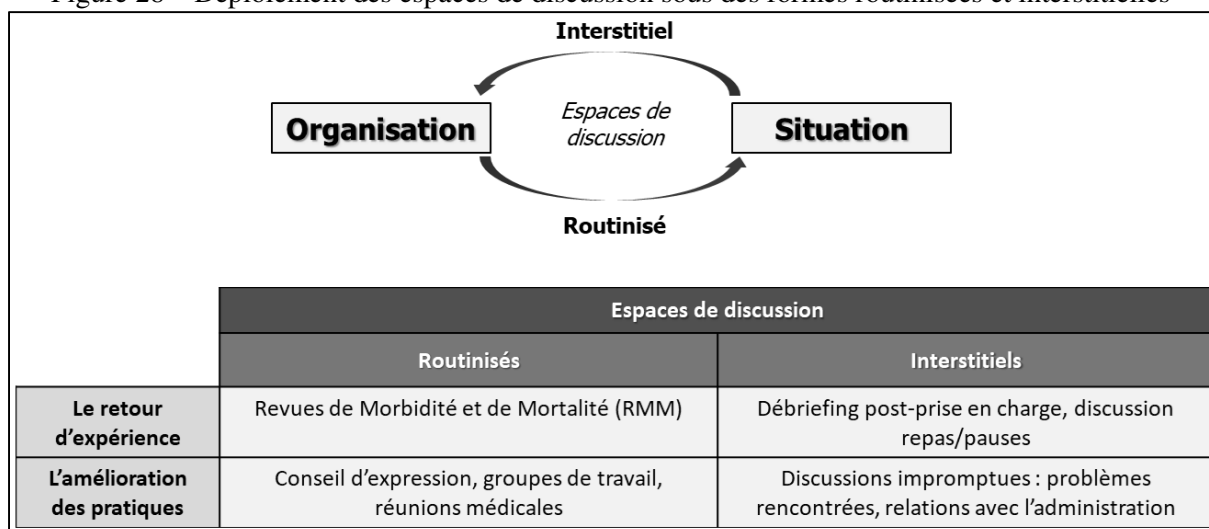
Figure 26 – Déploiement des espaces de discussion sous des formes routinisées et interstitielles

Interstitiel

Organisation

Espaces de discussion

Situation

Routinisé

| | Espaces de discussion | |
|---|---|---|
| | Routinisés | Interstitiels |
| Le retour d'expérience | Revues de Morbidité et de Mortalité (RMM) | Débriefing post-prise en charge, discussion repas/pauses |
| L'amélioration des pratiques | Conseil d'expression, groupes de travail, réunions médicales | Discussions impromptues : problèmes rencontrées, relations avec l'administration |